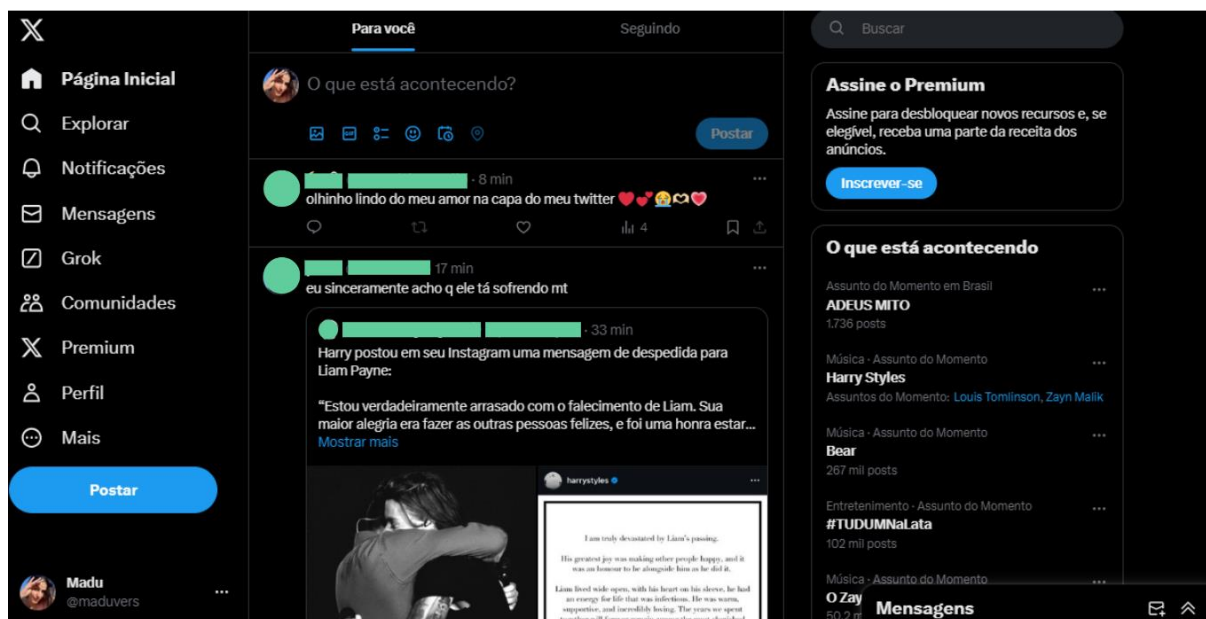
Página Inicial
Explorar
Notificações
Mensagens
Grok
Comunidades
Premium
Perfil
Mais
Postar
Madu
@maduvers

Para você
Seguindo

O que está acontecendo?
Postar

· 8 min
olhinho lindo do meu amor na capa do meu twitter ❤️💕😭🫶❤️
4

17 min
eu sinceramente acho q ele tá sofrendo mt

· 33 min
Harry postou em seu Instagram uma mensagem de despedida para Liam Payne:

“Estou verdadeiramente arrasado com o falecimento de Liam. Sua maior alegria era fazer as outras pessoas felizes, e foi uma honra estar...
Mostrar mais

harrystyles
I am truly devastated by Liam's passing.
His greatest joy was making other people happy, and it was an honour to be alongside him as he did it.
Liam lived wide open, with his heart on his sleeve, he had an energy for life that was infectious. He was warm, supportive, and incredibly loving. The years we spent

Buscar

Assine o Premium
Assine para desbloquear novos recursos e, se elegível, receba uma parte da receita dos anúncios.
Inscrever-se

O que está acontecendo
Assunto do Momento em Brasil
ADEUS MITO
1.736 posts
Música · Assunto do Momento
Harry Styles
Assuntos do Momento: Louis Tomlinson, Zayn Malik
Música · Assunto do Momento
Bear
267 mil posts
Entretenimento · Assunto do Momento
#TUDUMNaLata
102 mil posts
Música · Assunto do Momento
O Zay
50,2 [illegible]
Mensagens